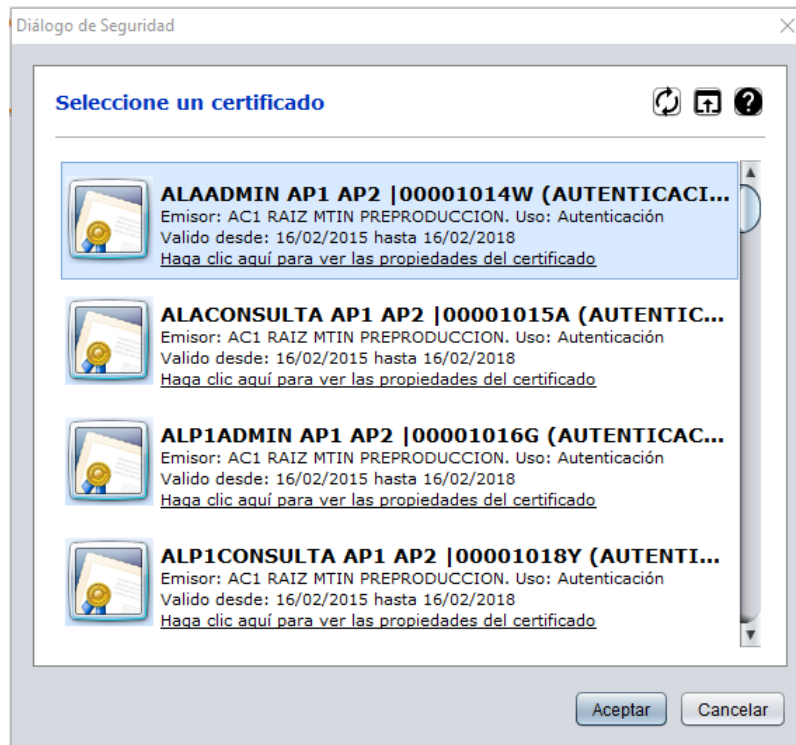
Diálogo de Seguridad

Seleccione un certificado

ALAADMIN AP1 AP2 |00001014W (AUTENTICACI...
Emisor: AC1 RAIZ MTIN PREPRODUCCION. Uso: Autenticación
Valido desde: 16/02/2015 hasta 16/02/2018
Haga clic aquí para ver las propiedades del certificado

ALACONSULTA AP1 AP2 |00001015A (AUTENTIC...
Emisor: AC1 RAIZ MTIN PREPRODUCCION. Uso: Autenticación
Valido desde: 16/02/2015 hasta 16/02/2018
Haga clic aquí para ver las propiedades del certificado

ALP1ADMIN AP1 AP2 |00001016G (AUTENTICAC...
Emisor: AC1 RAIZ MTIN PREPRODUCCION. Uso: Autenticación
Valido desde: 16/02/2015 hasta 16/02/2018
Haga clic aquí para ver las propiedades del certificado

ALP1CONSULTA AP1 AP2 |00001018Y (AUTENTI...
Emisor: AC1 RAIZ MTIN PREPRODUCCION. Uso: Autenticación
Valido desde: 16/02/2015 hasta 16/02/2018
Haga clic aquí para ver las propiedades del certificado

Aceptar
Cancelar